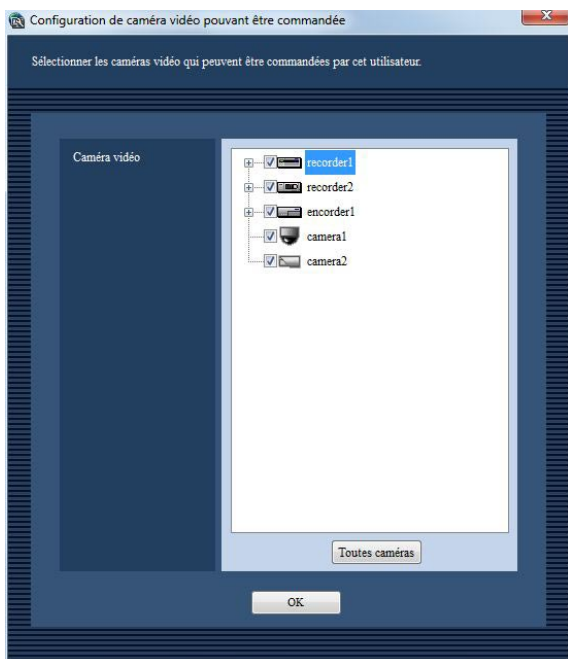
Configuration de caméra vidéo pouvant être commandée

Sélectionner les caméras vidéo qui peuvent être commandées par cet utilisateur.

Caméra vidéo

recorder1
recorder2
encorder1
camera1
camera2

Toutes caméras

OK